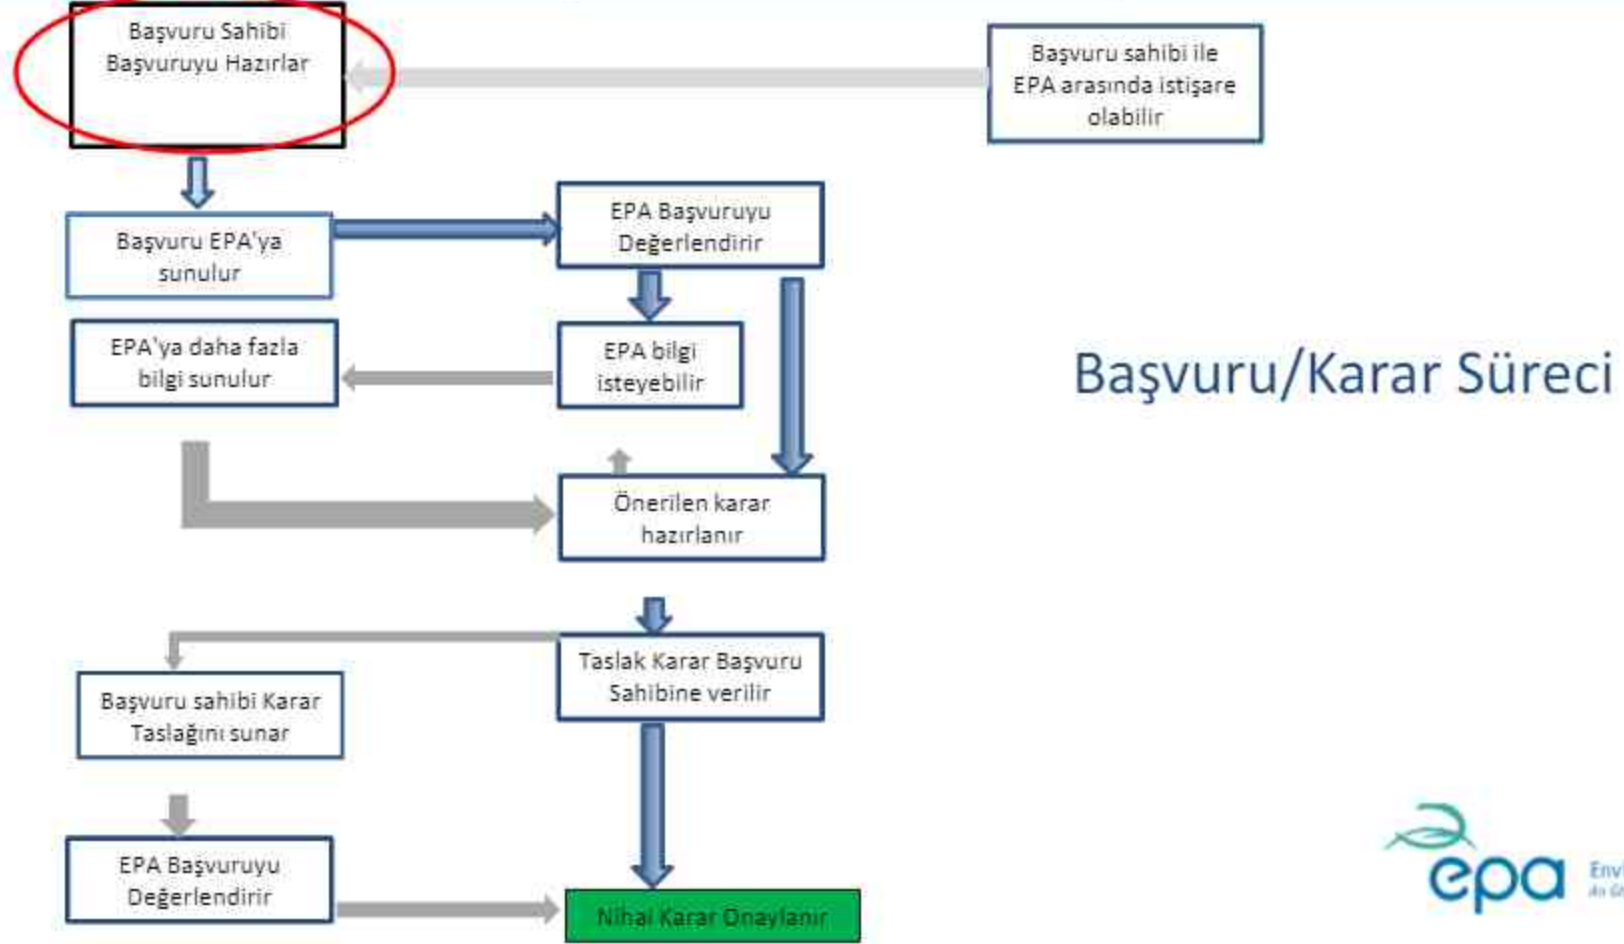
Başvuru Sahibi Başvuruyu Hazırlar

Başvuru sahibi ile EPA arasında istişare olabilir

Başvuru EPA'ya sunulur

EPA Başvuruyu Değerlendirir

EPA'ya daha fazla bilgi sunulur

EPA bilgi isteyebilir

Başvuru/Karar Süreci

Önerilen karar hazırlanır

Taslak Karar Başvuru Sahibine verilir

Başvuru sahibi Karar Taslağını sunar

EPA Başvuruyu Değerlendirir

Nihai Karar Onaylanır

epa

Env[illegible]